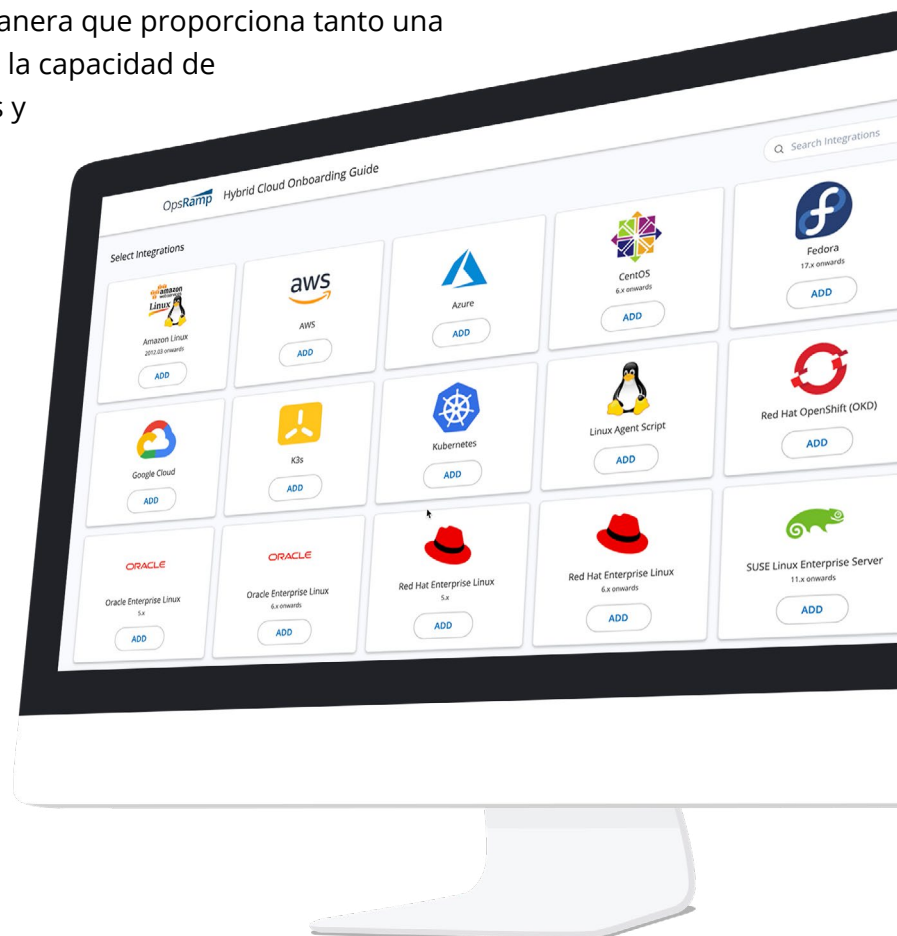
anera que proporciona tanto una
la capacidad de
s y

OpsRamp Hybrid Cloud Onboarding Guide

Search Integrations

Select Integrations

amazon Linux
Amazon Linux
2012.03 onwards
ADD

aws
AWS
ADD

Azure
ADD

CentOS
6.x onwards
ADD

Fedora
17.x onwards
ADD

Google Cloud
ADD

K3s
ADD

Kubernetes
ADD

Linux Agent Script
ADD

Red Hat OpenShift (OKD)
ADD

ORACLE
Oracle Enterprise Linux
5.x
ADD

ORACLE
Oracle Enterprise Linux
6.x onwards
ADD

Red Hat Enterprise Linux
5.x
ADD

Red Hat Enterprise Linux
6.x onwards
ADD

SUSE Linux Enterprise Server
11.x onwards
ADD